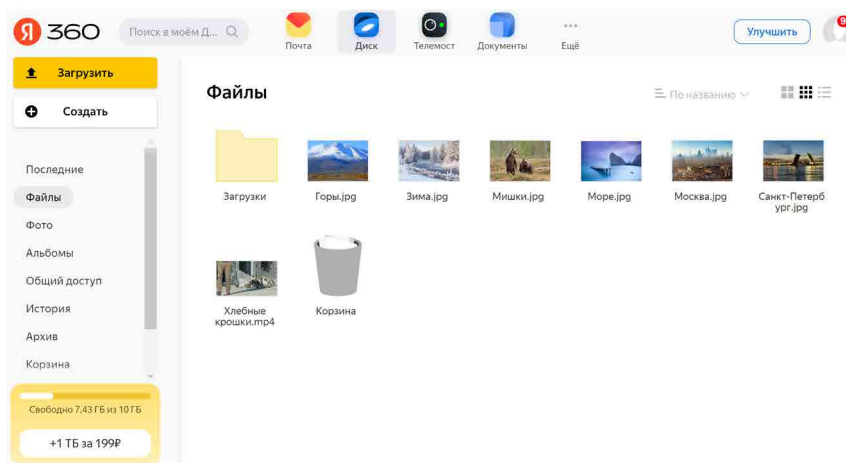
Я 360

Поиск в моём Д...

Почта

Диск

Телемост

Документы

Ещё

Улучшить

9

Загрузить

Создать

Последние

Файлы

Фото

Альбомы

Общий доступ

История

Архив

Корзина

Свободно 7,43 ГБ из 10 ГБ

+1 ТБ за 199₽

Файлы

По названию

Загрузки

Горы.jpg

Зима.jpg

Мишки.jpg

Море.jpg

Москва.jpg

Санкт-Петербург.jpg

Хлебные крошки.mp4

Корзина